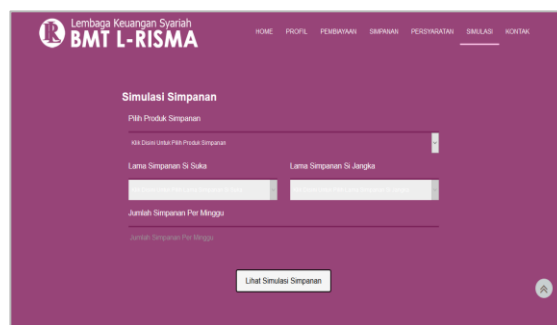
Lembaga Keuangan Syariah
BMT L-RISMA

HOME PROFIL PEMBIAYAAN SIMPANAN PERSYARATAN SIMULASI KONTAK

Simulasi Simpanan

Pilih Produk Simpanan

Klik Disini Untuk Pilih Produk Simpanan

Lama Simpanan Si Suka

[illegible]

Lama Simpanan Si Jangka

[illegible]

Jumlah Simpanan Per Minggu

Jumlah Simpanan Per Minggu

Lihat Simulasi Simpanan